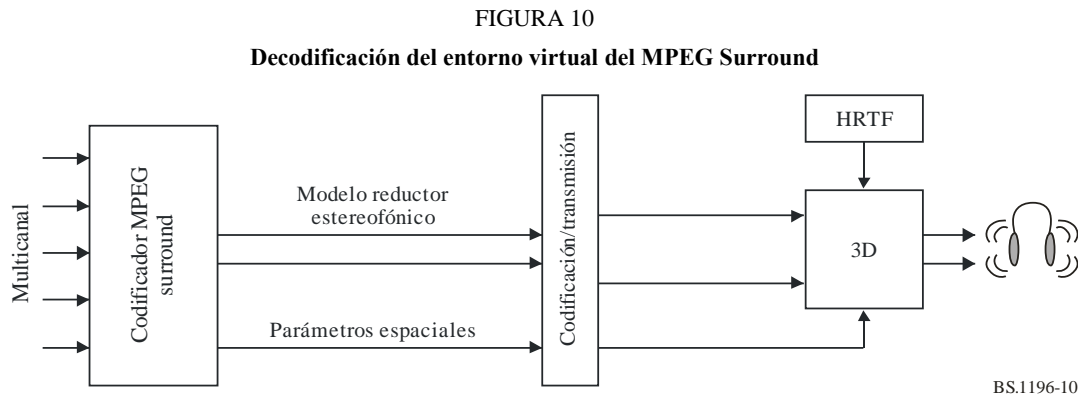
FIGURA 10

Decodificación del entorno virtual del MPEG Surround

Multicanal

Codificador MPEG surround

Modelo reductor estereofónico

Parámetros espaciales

Codificación/transmisión

HRTF

3D

BS.1196-10